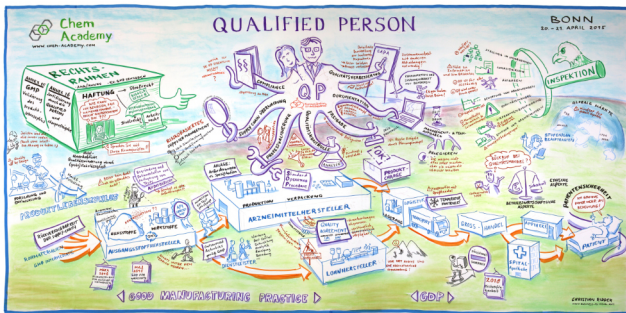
Chem Academy
www.chem-academy.com

QUALIFIED PERSON

BONN
20 - 23 APRIL 2015

RECHTSRAHMEN

HAFTUNG

GMP

QP

INSPEKTION

PRODUKTION

VERPACKUNG

ARZNEIMITTELHERSTELLER

AUSGANGSSTOFFHERSTELLER

LOHNHERSTELLER

PRODUKTLEBENSZYKLUS

PATIENT

ARZNEIMITTELSICHERHEIT

SPITAL Apotheke

GOOD MANUFACTURING PRACTICE

GDP

CHRISTIAN BÜDDE